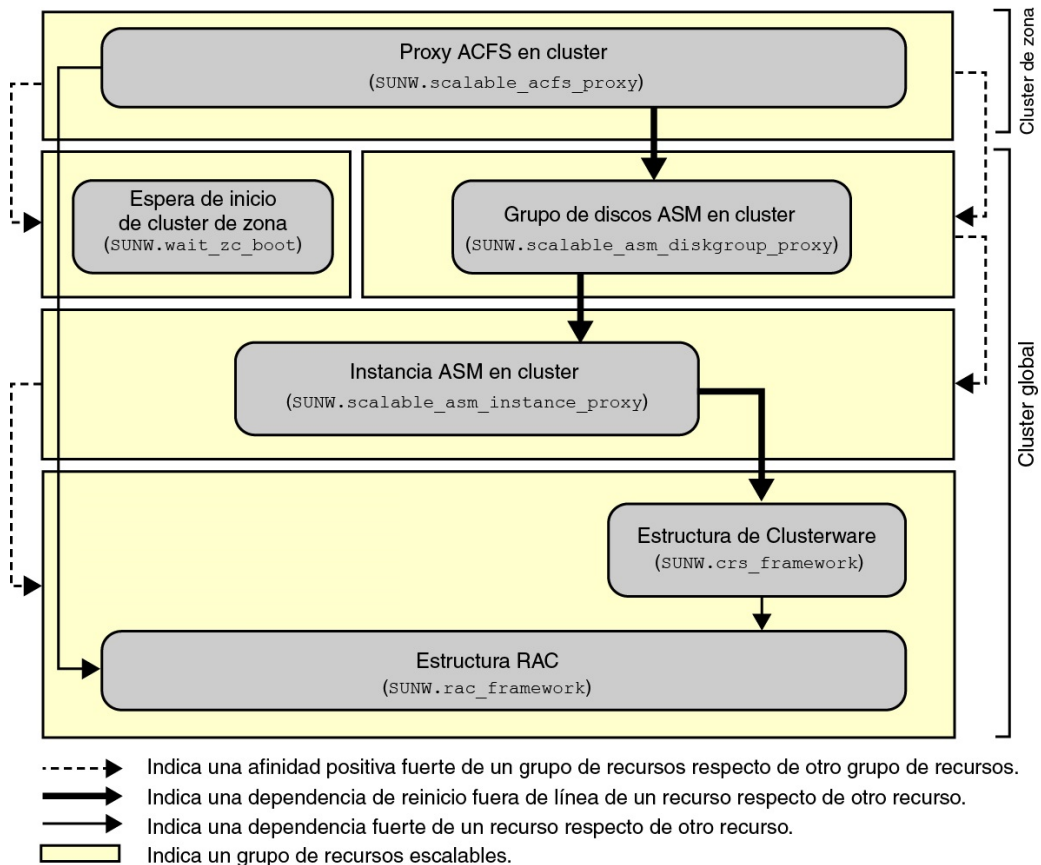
Proxy ACFS en cluster
(SUNW.scalable_acfs_proxy)

Cluster de zona

Espera de inicio de cluster de zona
(SUNW.wait_zc_boot)

Grupo de discos ASM en cluster
(SUNW.scalable_asm_diskgroup_proxy)

Instancia ASM en cluster
(SUNW.scalable_asm_instance_proxy)

Cluster global

Estructura de Clusterware
(SUNW.crs_framework)

Estructura RAC
(SUNW.rac_framework)

Indica una afinidad positiva fuerte de un grupo de recursos respecto de otro grupo de recursos.
Indica una dependencia de reinicio fuera de línea de un recurso respecto de otro recurso.
Indica una dependencia fuerte de un recurso respecto de otro recurso.
Indica un grupo de recursos escalables.